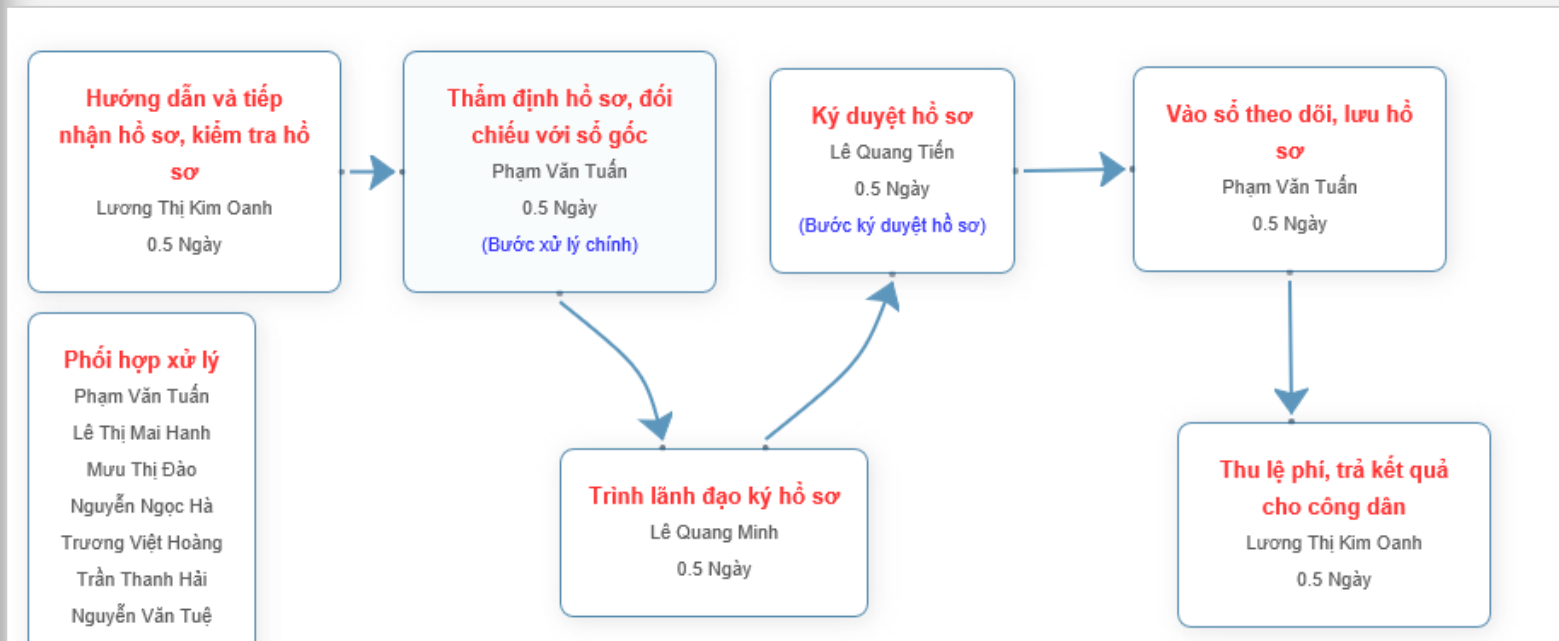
Hướng dẫn và tiếp nhận hồ sơ, kiểm tra hồ sơ
Lương Thị Kim Oanh
0.5 Ngày

Thẩm định hồ sơ, đối chiếu với sổ gốc
Phạm Văn Tuấn
0.5 Ngày
(Bước xử lý chính)

Ký duyệt hồ sơ
Lê Quang Tiến
0.5 Ngày
(Bước ký duyệt hồ sơ)

Vào sổ theo dõi, lưu hồ sơ
Phạm Văn Tuấn
0.5 Ngày

Phối hợp xử lý
Phạm Văn Tuấn
Lê Thị Mai Hanh
Mưu Thị Đào
Nguyễn Ngọc Hà
Trương Việt Hoàng
Trần Thanh Hải
Nguyễn Văn Tuệ

Trình lãnh đạo ký hồ sơ
Lê Quang Minh
0.5 Ngày

Thu lệ phí, trả kết quả cho công dân
Lương Thị Kim Oanh
0.5 Ngày